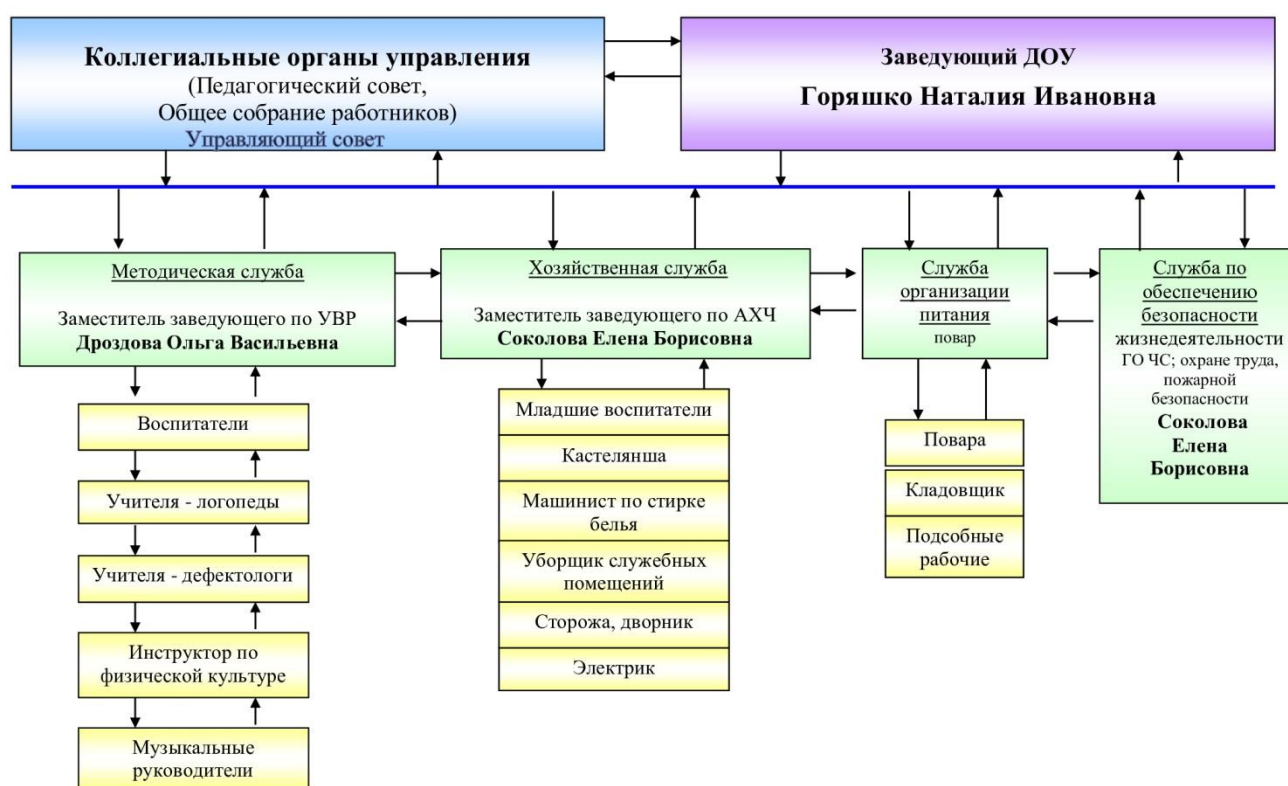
Коллегиальные органы управления
(Педагогический совет,
Общее собрание работников)
Управляющий совет

Заведующий ДОУ
Горяшко Наталия Ивановна

Методическая служба

Заместитель заведующего по УВР
Дроздова Ольга Васильевна

Воспитатели

Учителя - логопеды

Учителя - дефектологи

Инструктор по физической культуре

Музыкальные руководители

Хозяйственная служба

Заместитель заведующего по АХЧ
Соколова Елена Борисовна

Младшие воспитатели

Кастелянша

Машинист по стирке белья

Уборщик служебных помещений

Сторожа, дворник

Электрик

Служба организации питания
повар

Повара

Кладовщик

Подсобные рабочие

Служба по обеспечению безопасности
жизнедеятельности ГО ЧС; охране труда, пожарной безопасности
Соколова
Елена
Борисовна